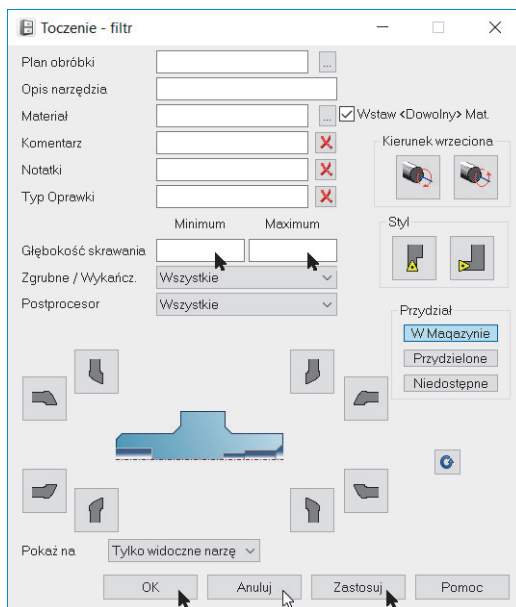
Toczenie - filtr

Plan obróbki ...
Opis narzędzia
Materiał ... Wstaw <Dowolny> Mat.
Komentarz
Notatki
Typ Oprawki
Kierunek wrzeciona
Minimum Maximum
Styl
Głębokość skrawania
Zgrubne / Wykańcz. Wszystkie
Postprocesor Wszystkie
Przydział
W Magazynie
Przydzielone
Niedostępne

Pokaż na Tylko widoczne narzę

OK Anuluj Zastosuj Pomoc